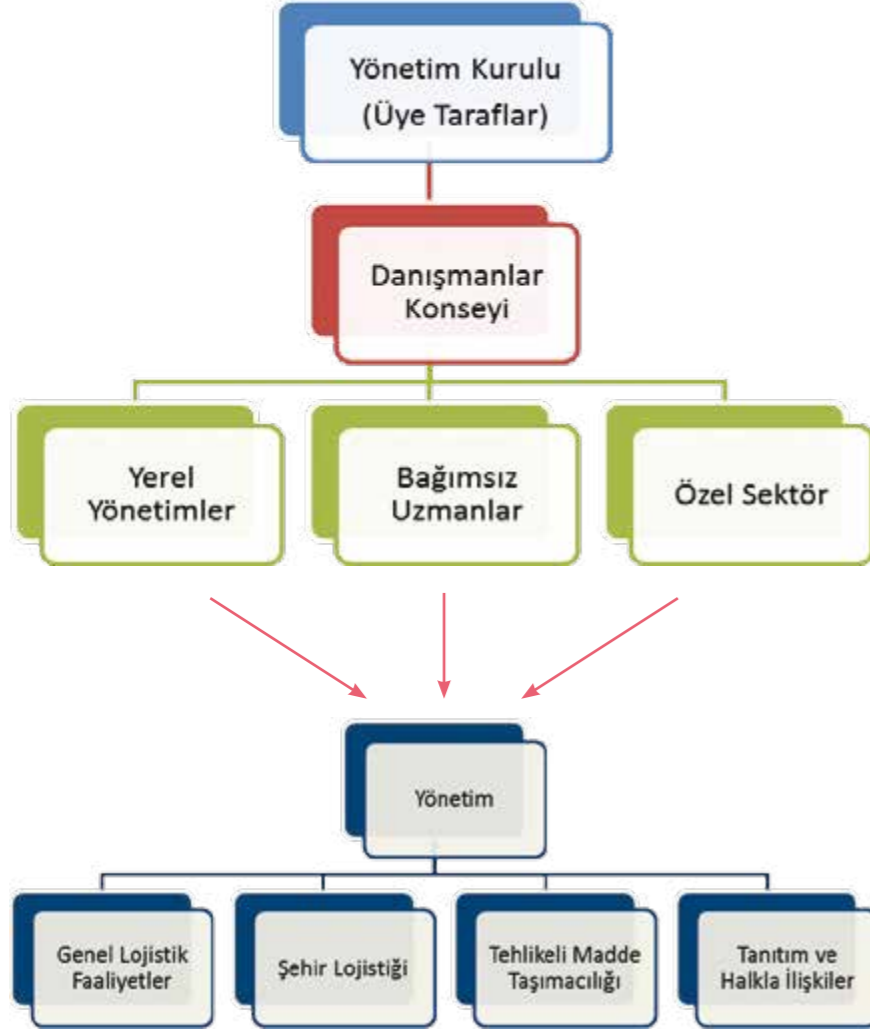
Yönetim Kurulu
(Üye Taraflar)

Danışmanlar Konseyi

Yerel Yönetimler

Bağımsız Uzmanlar

Özel Sektör

Yönetim

Genel Lojistik Faaliyetler

Şehir Lojistiği

Tehlikeli Madde Taşımacılığı

Tanıtım ve Halkla İlişkiler